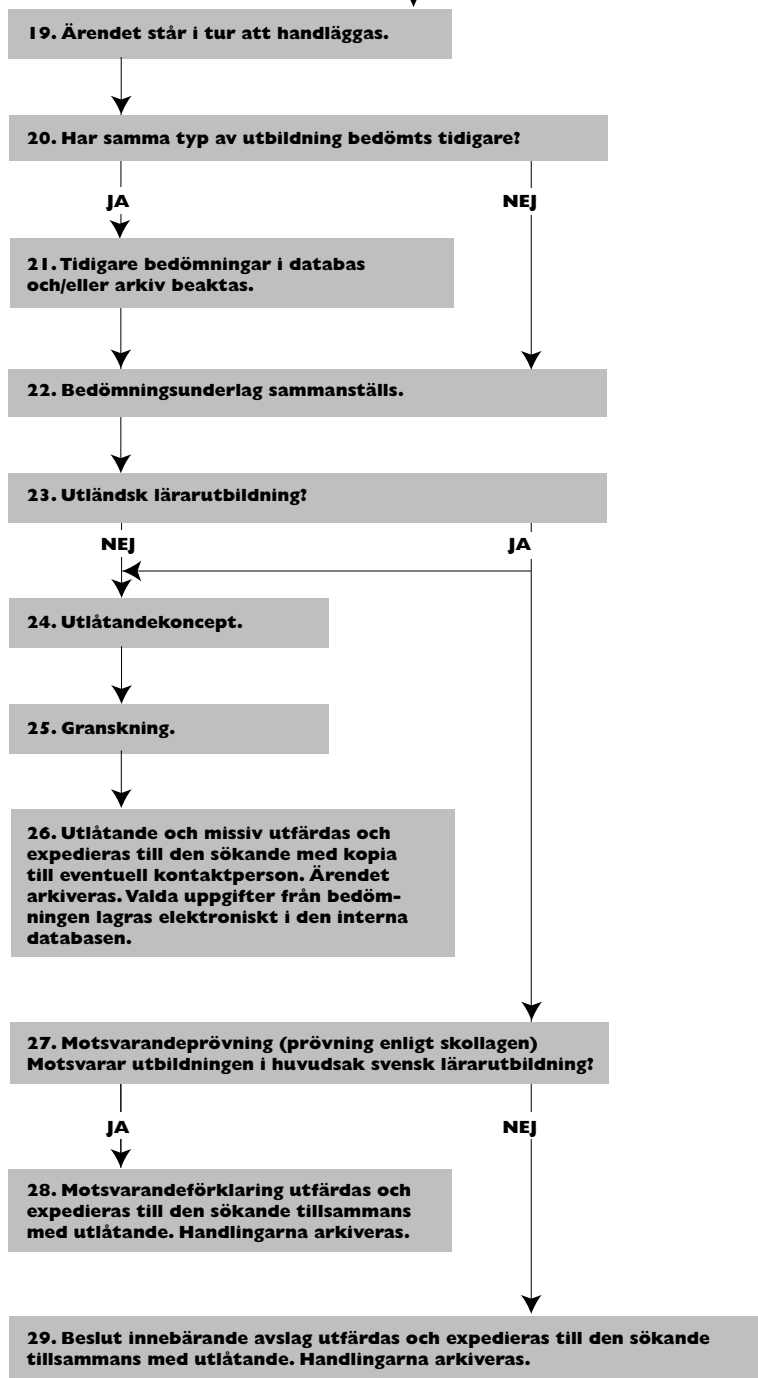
19. Ärendet står i tur att handläggas.

20. Har samma typ av utbildning bedömts tidigare?

JA

NEJ

21. Tidigare bedömningar i databas och/eller arkiv beaktas.

22. Bedömningsunderlag sammanställs.

23. Utländsk lärarutbildning?

NEJ

JA

24. Utlåtandekoncept.

25. Granskning.

26. Utlåtande och missiv utfärdas och expedieras till den sökande med kopia till eventuell kontaktperson. Ärendet arkiveras. Valda uppgifter från bedömningen lagras elektroniskt i den interna databasen.

27. Motsvarandeprövning (prövning enligt skollagen) Motsvarar utbildningen i huvudsak svensk lärarutbildning?

JA

NEJ

28. Motsvarandeförklaring utfärdas och expedieras till den sökande tillsammans med utlåtande. Handlingarna arkiveras.

29. Beslut innebärande avslag utfärdas och expedieras till den sökande tillsammans med utlåtande. Handlingarna arkiveras.